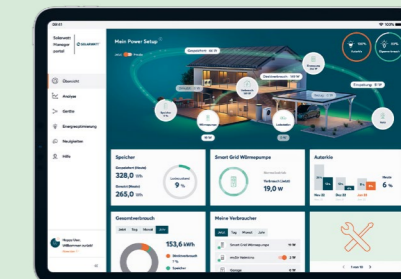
Solarwatt Manager portal

Übersicht
Analyse
Geräte
Energieoptimierung
Neuigkeiten
Hilfe

Mein Power Setup

Speicher
328,0 kWh
265,0 kWh
9 %

Smart Grid Wärmepumpe
19,0 W

Autarkie
6 %

Gesamtverbrauch
153,6 kWh

Meine Verbraucher
Smart Grid Wärmepumpe
Garage